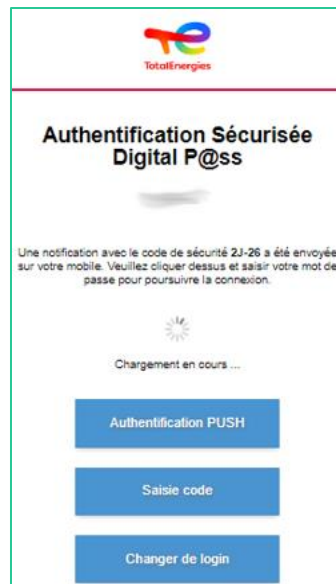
TotalEnergies

Authentification Sécurisée Digital P@ss

Une notification avec le code de sécurité 2J-26 a été envoyée sur votre mobile. Veuillez cliquer dessus et saisir votre mot de passe pour poursuivre la connexion.

Chargement en cours ...

Authentification PUSH

Saisie code

Changer de login